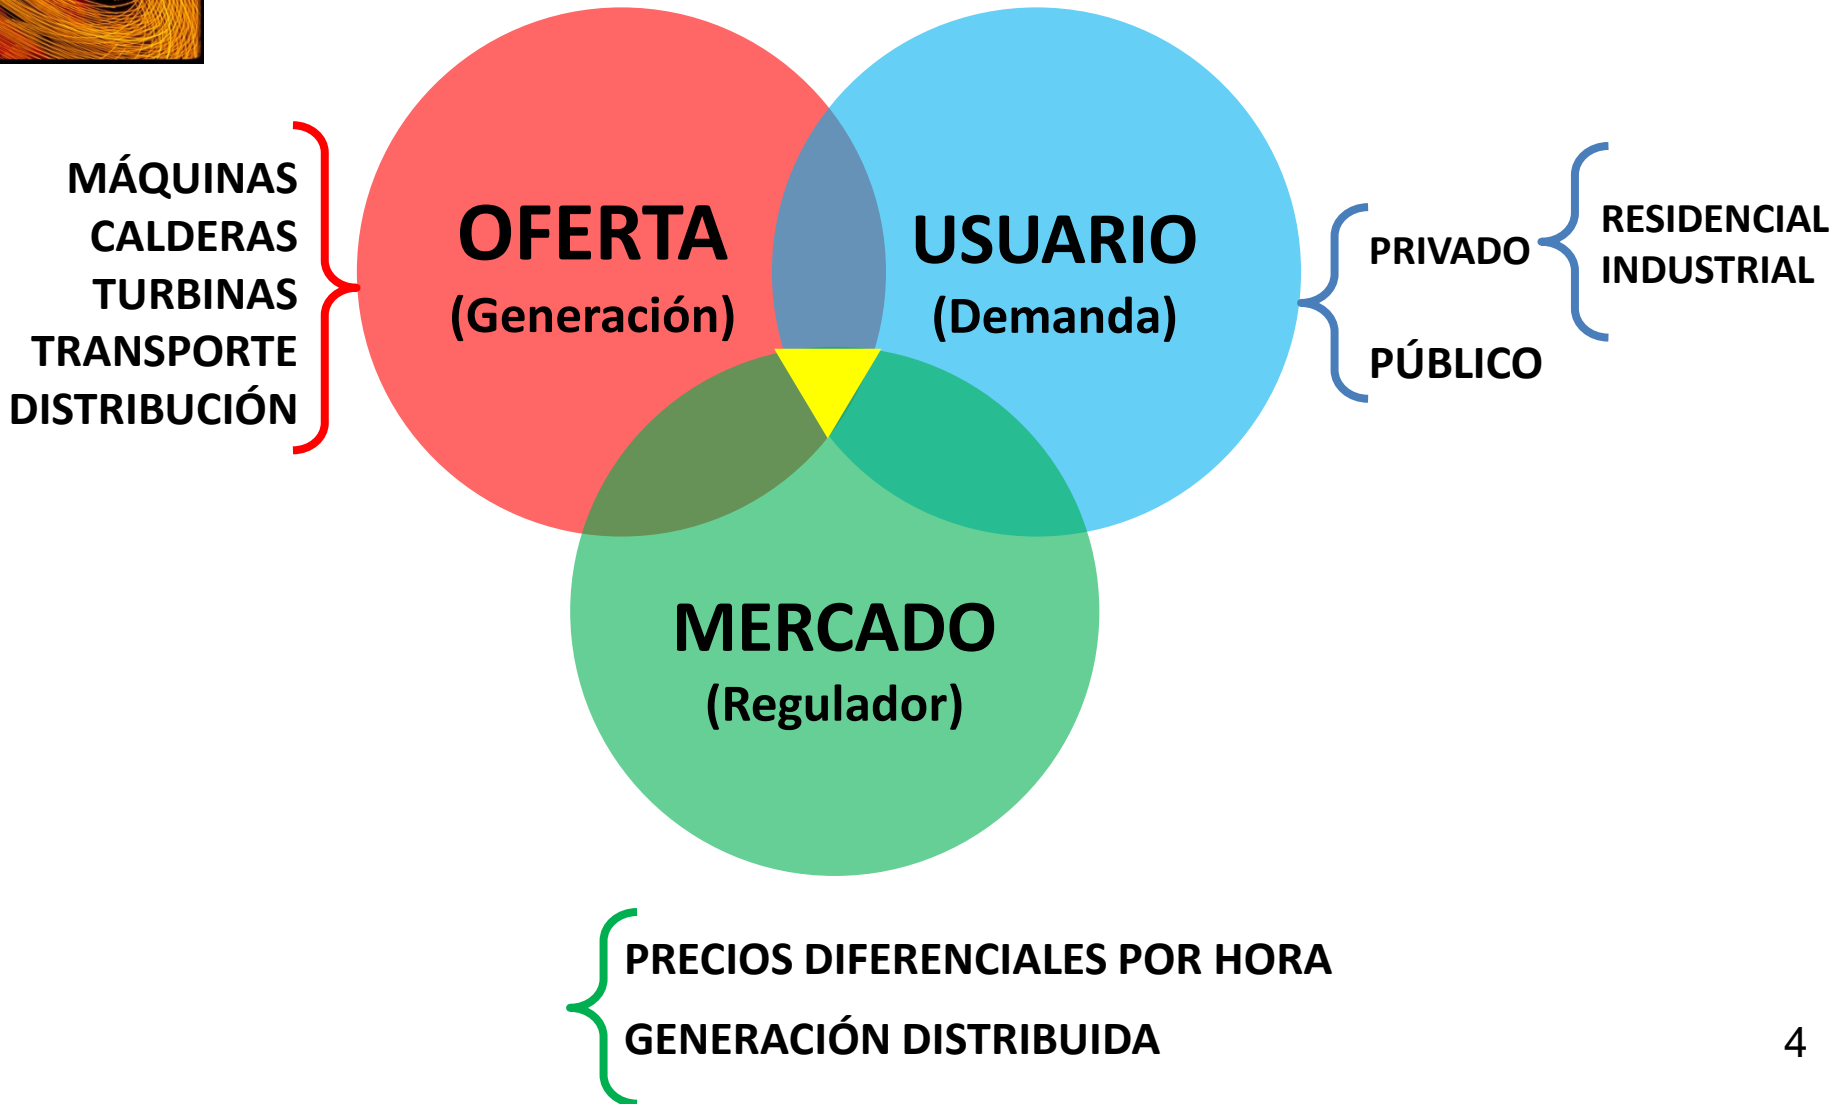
MÁQUINAS
CALDERAS
TURBINAS
TRANSPORTE
DISTRIBUCIÓN

OFERTA
(Generación)

USUARIO
(Demanda)

PRIVADO

RESIDENCIAL
INDUSTRIAL

PÚBLICO

MERCADO
(Regulador)

PRECIOS DIFERENCIALES POR HORA
GENERACIÓN DISTRIBUIDA

4